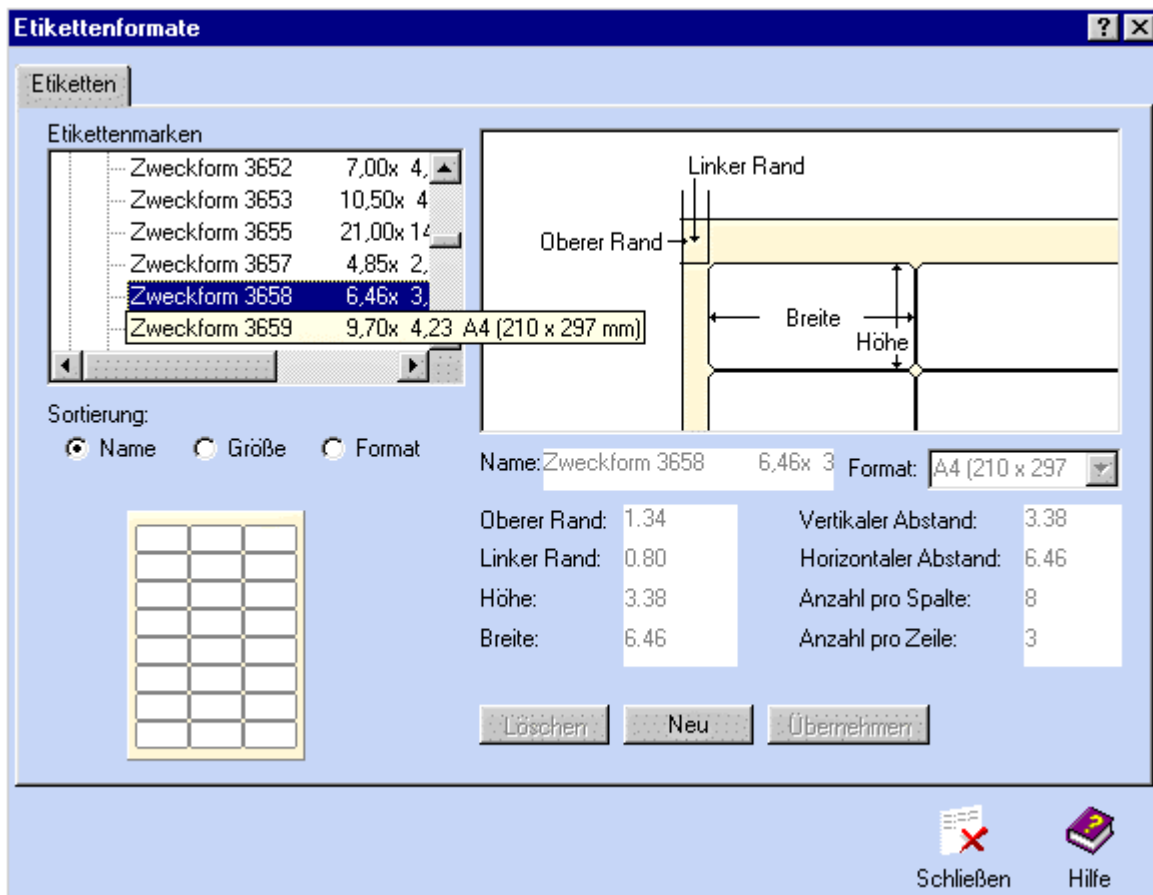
Etikettenformate

? ×

Etiketten

Etikettenmarken

Zweckform 3652 7,00x 4,
Zweckform 3653 10,50x 4
Zweckform 3655 21,00x 14
Zweckform 3657 4,85x 2,
Zweckform 3658 6,46x 3,
Zweckform 3659 9,70x 4,23 A4 (210 x 297 mm)

Sortierung:
Name
Größe
Format

Linker Rand
Oberer Rand
Breite
Höhe

Name: Zweckform 3658 6,46x 3
Format: A4 (210 x 297

Oberer Rand: 1.34
Linker Rand: 0.80
Höhe: 3.38
Breite: 6.46

Vertikaler Abstand: 3.38
Horizontaler Abstand: 6.46
Anzahl pro Spalte: 8
Anzahl pro Zeile: 3

Löschen
Neu
Übernehmen

Schließen
Hilfe